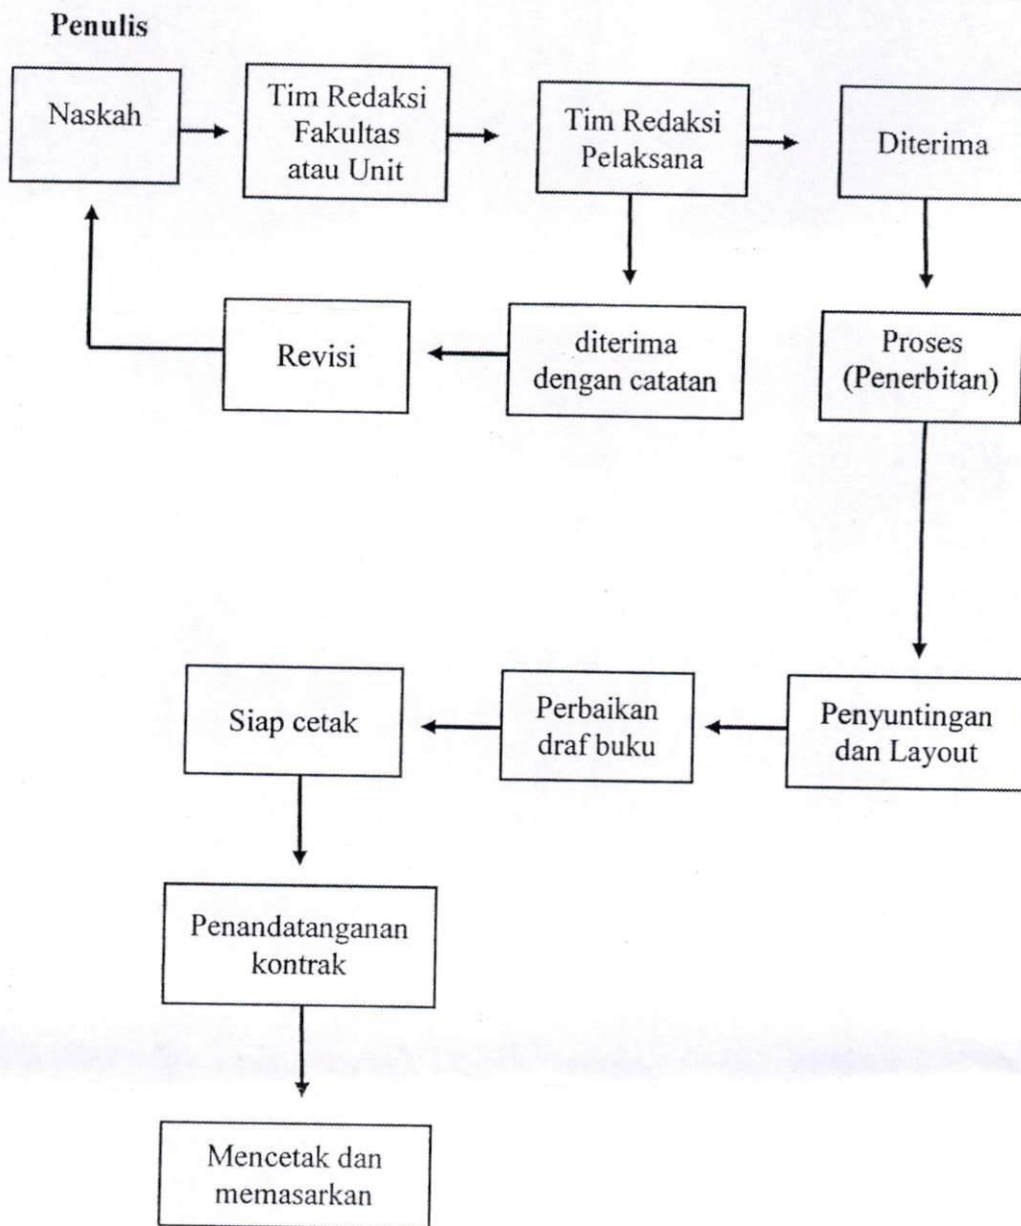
Penulis

Naskah

Tim Redaksi Fakultas atau Unit

Tim Redaksi Pelaksana

Diterima

Revisi

diterima dengan catatan

Proses (Penerbitan)

Siap cetak

Perbaikan draf buku

Penyuntingan dan Layout

Penandatanganan kontrak

Mencetak dan memasarkan